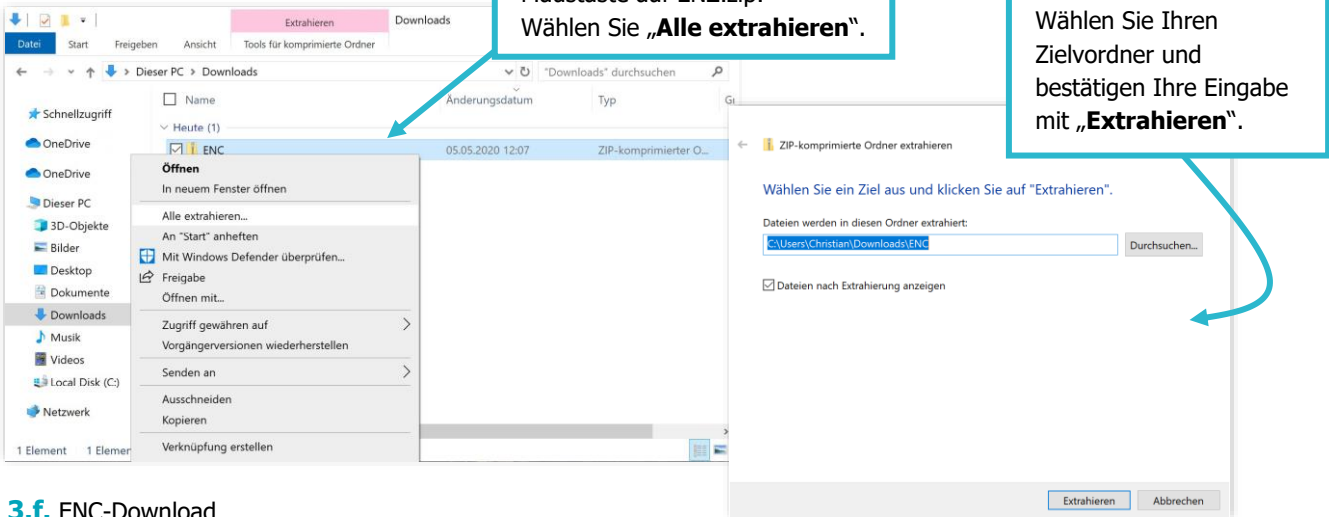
Datei Start Freigeben Ansicht Extrahieren Tools für komprimierte Ordner Downloads

Maustaste auf ENC.zip. Wählen Sie „**Alle extrahieren**“.

Wählen Sie Ihren Zielvordner und bestätigen Ihre Eingabe mit „**Extrahieren**“.

Dieser PC > Downloads

"Downloads" durchsuchen

Name Änderungsdatum Typ

Schnellzugriff
OneDrive
OneDrive
Dieser PC
3D-Objekte
Bilder
Desktop
Dokumente
Downloads
Musik
Videos
Local Disk (C:)
Netzwerk

Heute (1)

ENC 05.05.2020 12:07 ZIP-komprimierter O...

Öffnen
In neuem Fenster öffnen
Alle extrahieren...
An "Start" anheften
Mit Windows Defender überprüfen...
Freigabe
Öffnen mit...
Zugriff gewähren auf
Vorgängerversionen wiederherstellen
Senden an
Ausschneiden
Kopieren
Verknüpfung erstellen

1 Element 1 Elemen

ZIP-komprimierte Ordner extrahieren

Wählen Sie ein Ziel aus und klicken Sie auf "Extrahieren".

Dateien werden in diesen Ordner extrahiert:

C:\Users\Christian\Downloads\ENC

Durchsuchen...

Dateien nach Extrahierung anzeigen

Extrahieren Abbrechen

3.f. ENC-Download